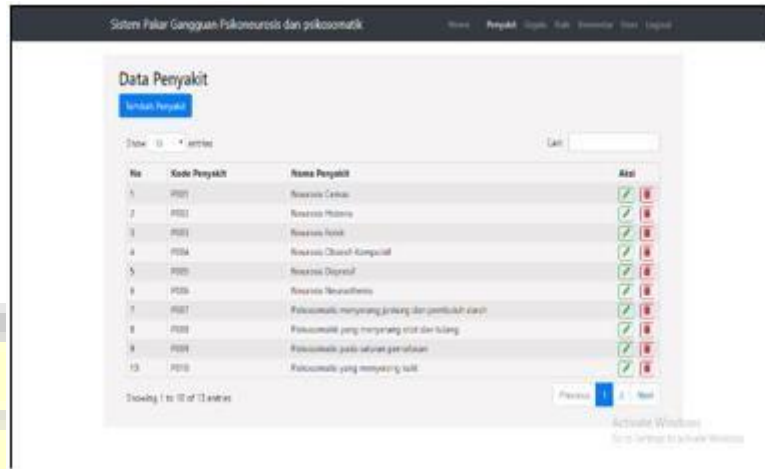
Sistem Pakar Gangguan Psikoneurosis dan psikosomatik

Home Penyakit Gejala Rule Konsultasi User Logout

Data Penyakit

Tambah Penyakit

Show 10 entries

Cari:

| No | Kode Penyakit | Nama Penyakit | Aksi |
|---|---|---|---|
| 1 | P001 | Neurosis Cemas | |
| 2 | P002 | Neurosis Histeria | |
| 3 | P003 | Neurosis Fobik | |
| 4 | P004 | Neurosis Obsesif-Kompulsif | |
| 5 | P005 | Neurosis Depresif | |
| 6 | P006 | Neurosis Neurasthenia | |
| 7 | P007 | Psikosomatik menyerang jantung dan pembuluh darah | |
| 8 | P008 | Psikosomatik yang menyerang otot dan tulang | |
| 9 | P009 | Psikosomatik pada saluran pernafasan | |
| 10 | P010 | Psikosomatik yang menyerang kulit | |

Showing 1 to 10 of 13 entries

Previous 1 2 Next

Activate Windows
Go to Settings to activate Windows.